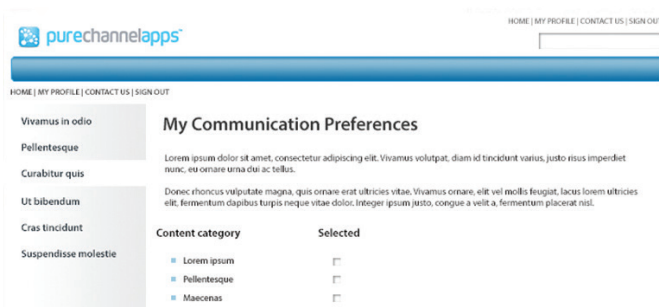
purechannelapps™

HOME | MY PROFILE | CONTACT US | SIGN OUT

HOME | MY PROFILE | CONTACT US | SIGN OUT

Vivamus in odio

Pellentesque

Curabitur quis

Ut bibendum

Cras tincidunt

Suspendisse molestie

My Communication Preferences

Lorem ipsum dolor sit amet, consectetur adipiscing elit. Vivamus volutpat, diam id tincidunt varius, justo risus imperdiet nunc, eu ornare urna dui ac tellus.

Donec rhoncus vulputate magna, quis ornare erat ultricies vitae. Vivamus ornare, elit vel mollis feugiat, lacus lorem ultricies elit, fermentum dapibus turpis neque vitae dolor. Integer ipsum justo, congue a velit a, fermentum placerat nisl.

| Content category | Selected |
|---|---|
| Lorem ipsum | ☐ |
| Pellentesque | ☐ |
| Maecenas | ☐ |